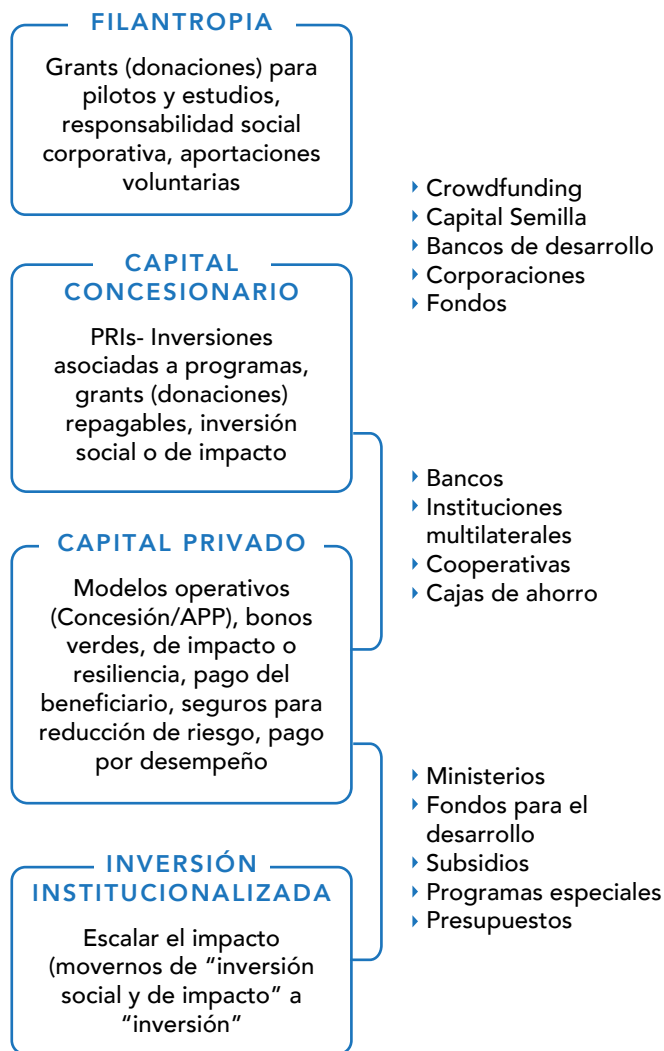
FILANTROPIA

Grants (donaciones) para pilotos y estudios, responsabilidad social corporativa, aportaciones voluntarias

- Crowdfunding
- Capital Semilla
- Bancos de desarrollo
- Corporaciones
- Fondos

CAPITAL CONCESIONARIO

PRIs- Inversiones asociadas a programas, grants (donaciones) repagables, inversión social o de impacto

- Bancos
- Instituciones multilaterales
- Cooperativas
- Cajas de ahorro

CAPITAL PRIVADO

Modelos operativos (Concesión/APP), bonos verdes, de impacto o resiliencia, pago del beneficiario, seguros para reducción de riesgo, pago por desempeño

- Ministerios
- Fondos para el desarrollo
- Subsidios
- Programas especiales
- Presupuestos

INVERSIÓN INSTITUCIONALIZADA

Escalar el impacto (movernos de "inversión social y de impacto" a "inversión"